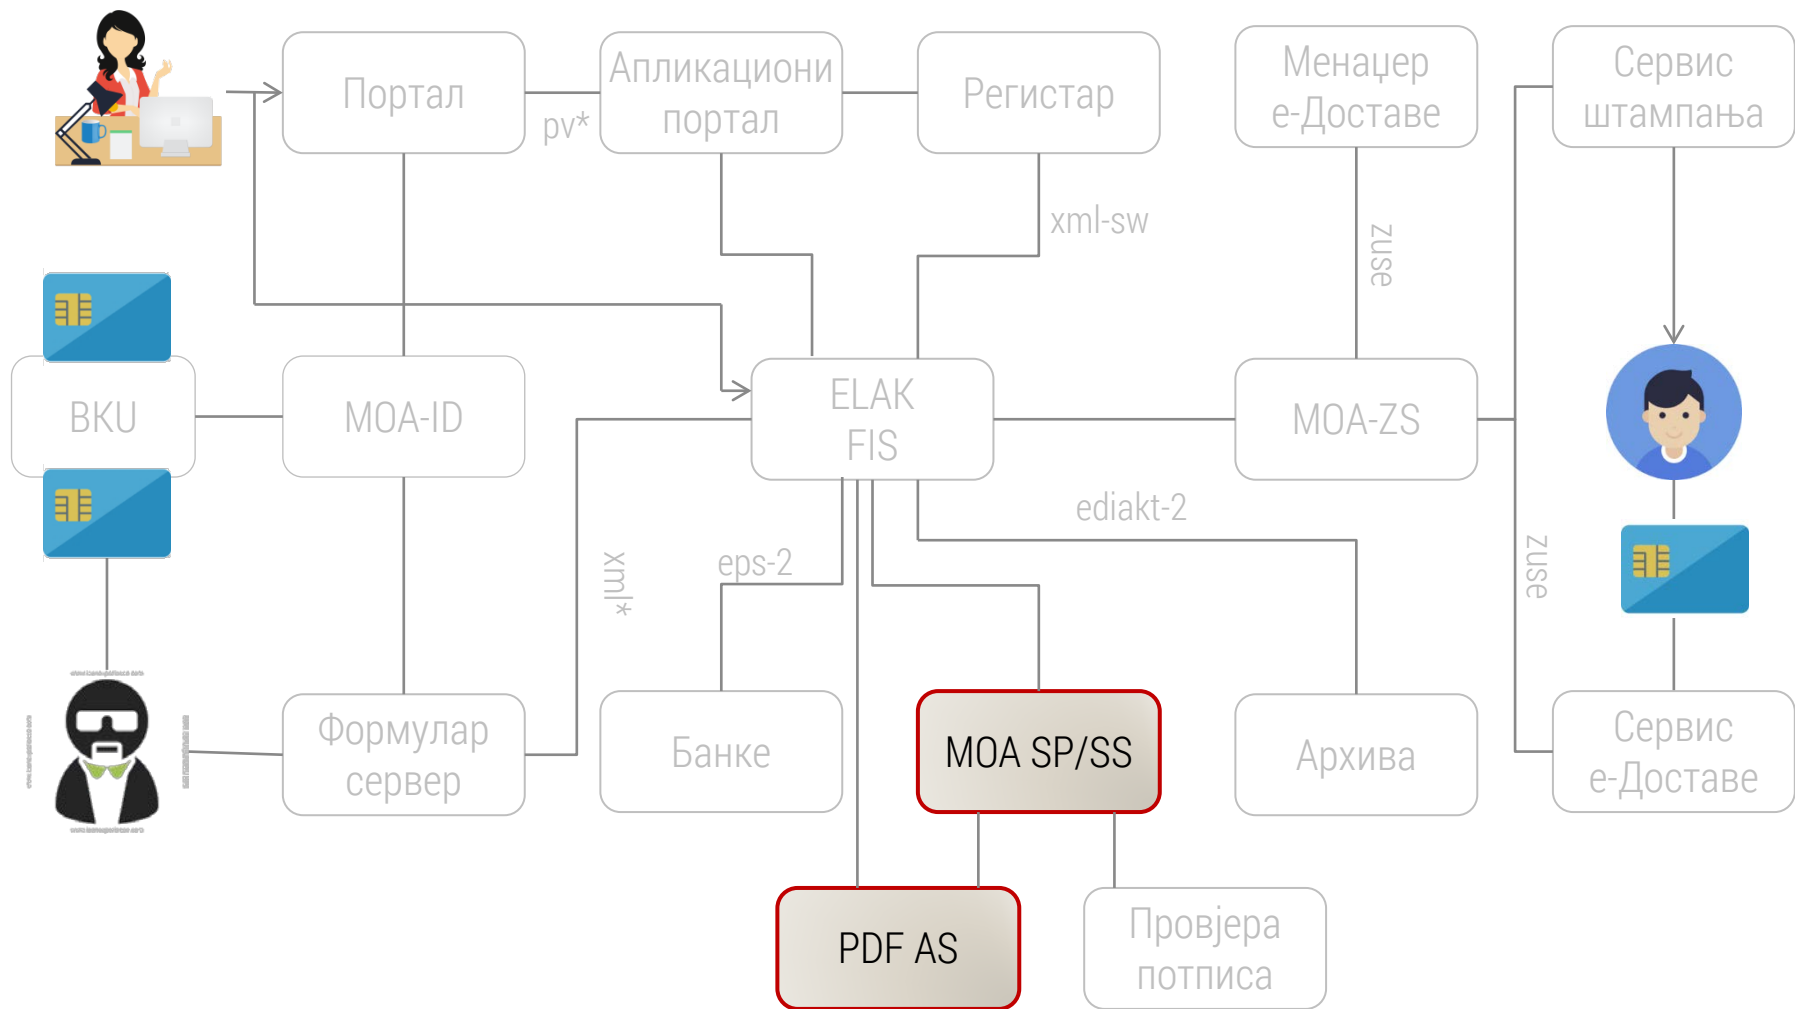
Портал

pv*

Апликациони портал

Регистар

Менаџер е-Доставе

Сервис штампања

xml-sw

zuse

BKU

MOA-ID

ELAK FIS

MOA-ZS

ediakt-2

xml*

eps-2

zuse

Формулар сервер

Банке

MOA SP/SS

Архива

Сервис е-Доставе

PDF AS

Провјера потписа